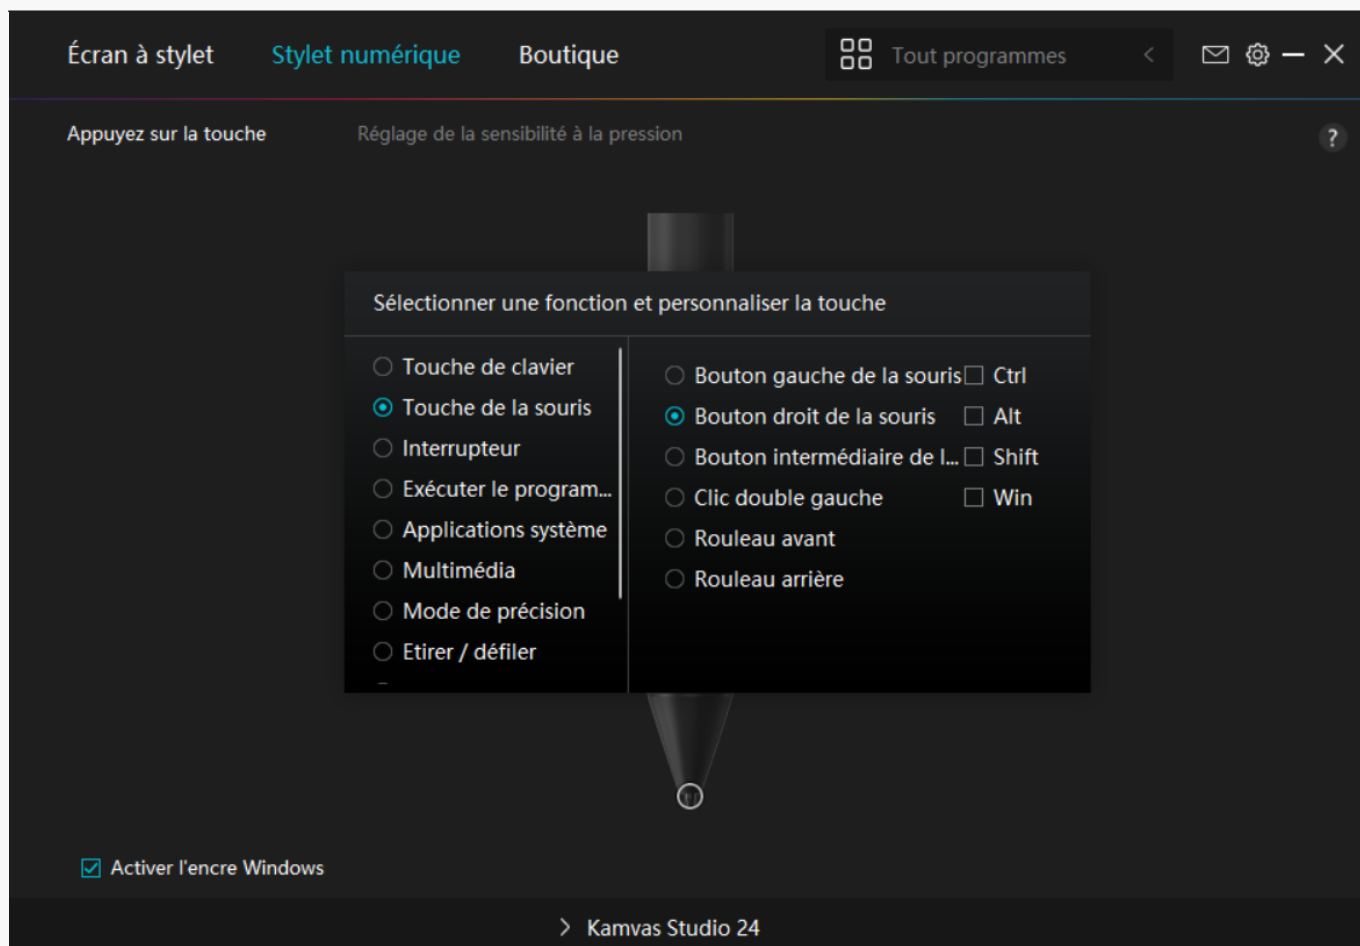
Écran à stylet
Stylet numérique
Boutique
Tout programmes

Appuyez sur la touche
Réglage de la sensibilité à la pression
?

Sélectionner une fonction et personnaliser la touche

Touche de clavier
Touche de la souris
Interrupteur
Exécuter le program...
Applications système
Multimédia
Mode de précision
Etirer / défiler

Bouton gauche de la souris
Bouton droit de la souris
Bouton intermédiaire de l...
Clic double gauche
Rouleau avant
Rouleau arrière

Ctrl
Alt
Shift
Win

Activer l'encre Windows

Kamvas Studio 24